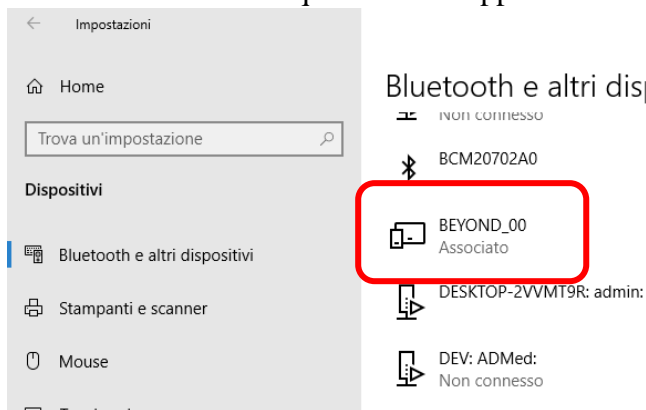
Impostazioni

Home

Trova un'impostazione

Dispositivi

Bluetooth e altri dispositivi

Stampanti e scanner

Mouse

Bluetooth e altri disp

Non connesso

BCM20702A0

BEYOND_00
Associato

DESKTOP-2VVMT9R: admin:

DEV: ADMed:
Non connesso